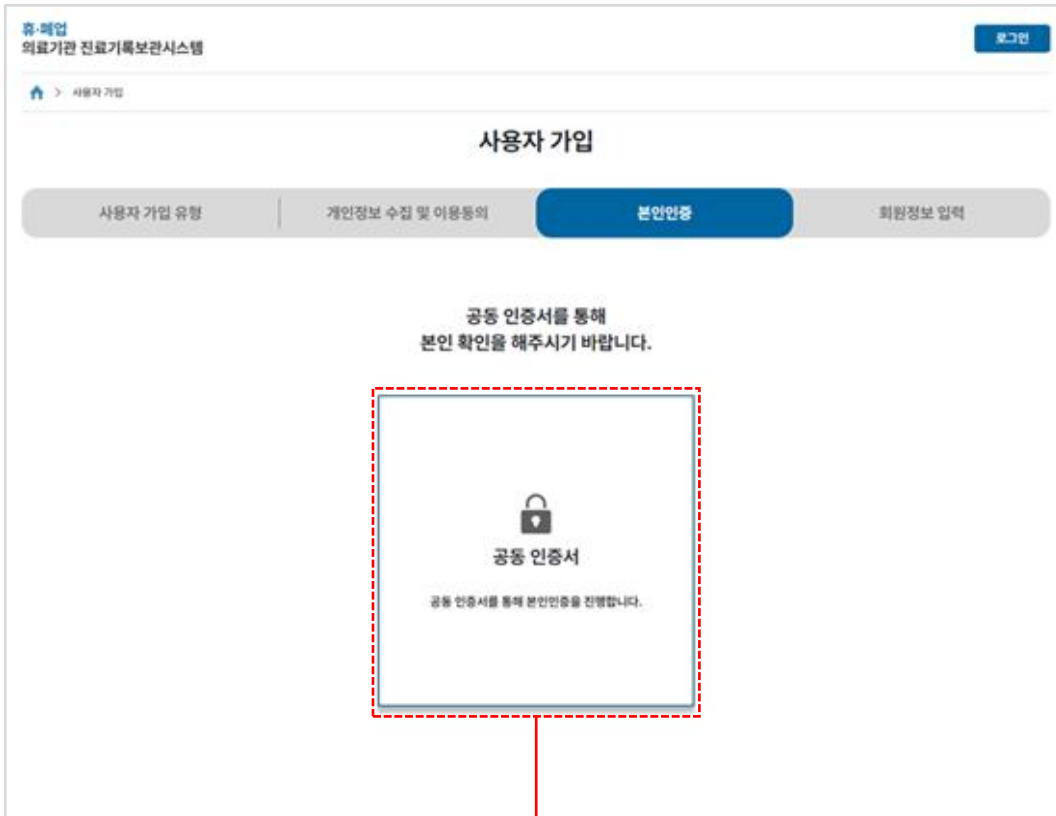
휴·폐업
의료기관 진료기록보관시스템

로그인

> 사용자 가입

사용자 가입

사용자 가입 유형

개인정보 수집 및 이용동의

본인인증

회원정보 입력

공동 인증서를 통해
본인 확인을 해주시기 바랍니다.

공동 인증서

공동 인증서를 통해 본인인증을 진행합니다.